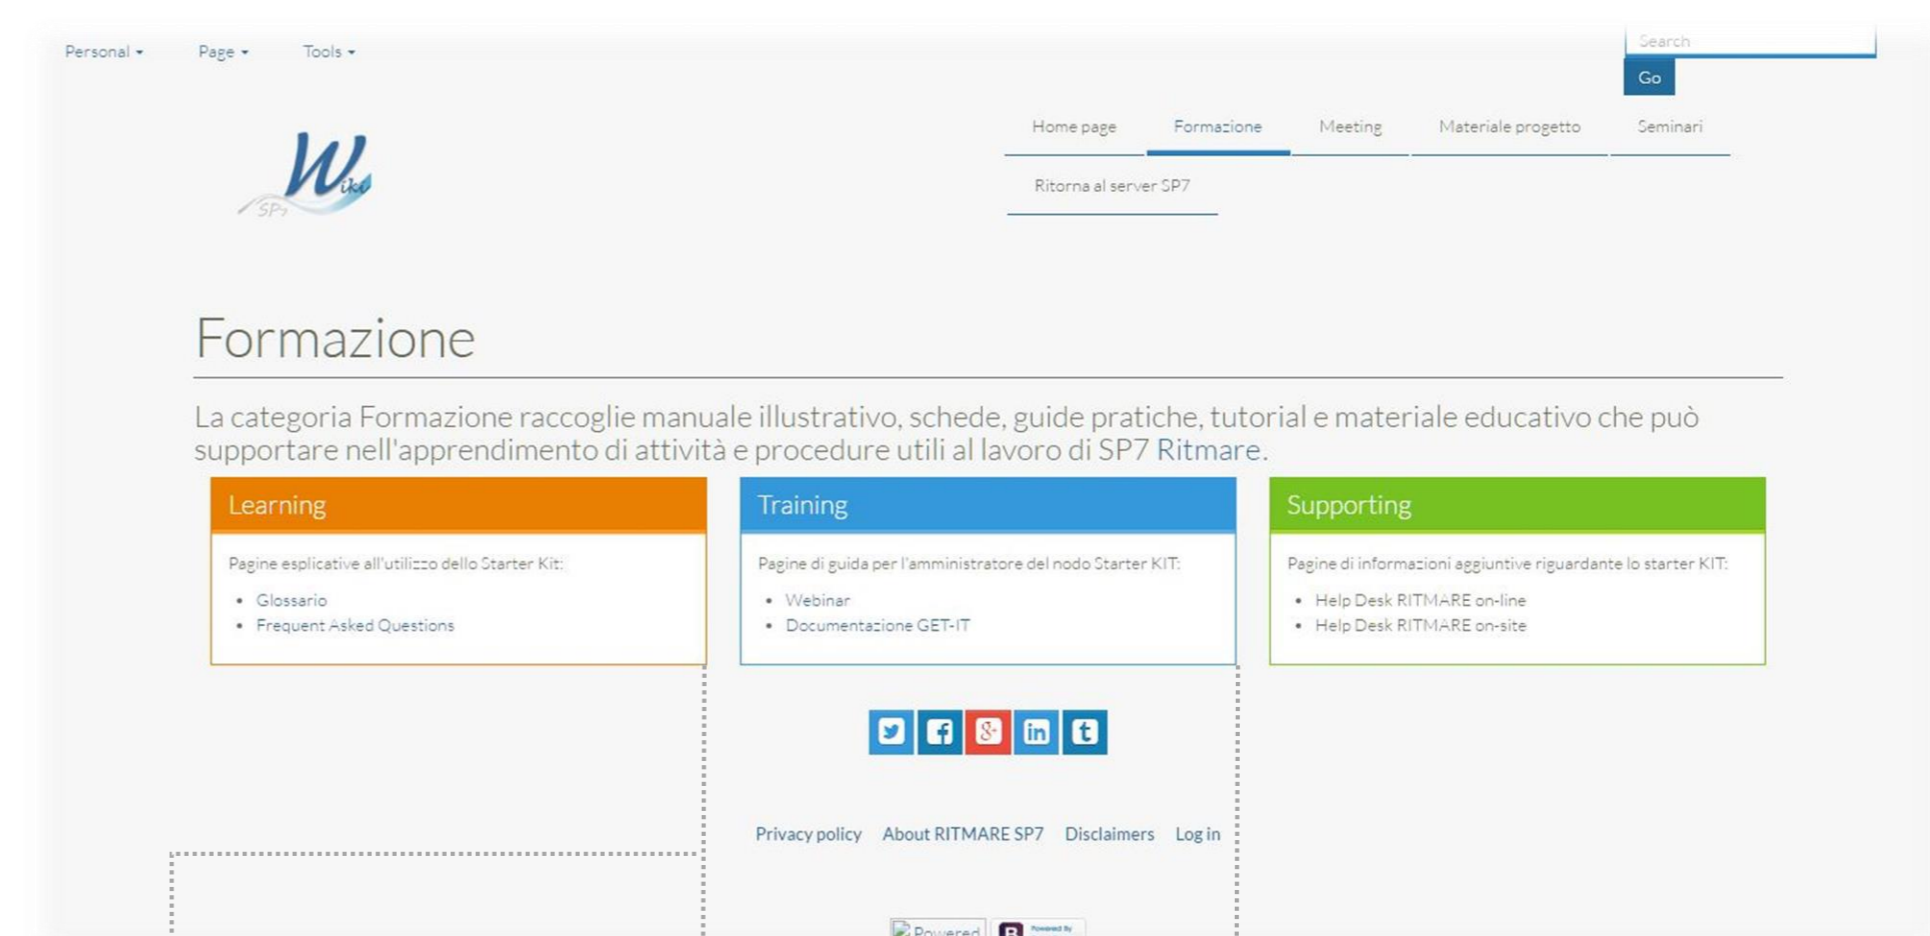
Personal ▾ Page ▾ Tools ▾

Search

Go

Home page Formazione Meeting Materiale progetto Seminari

Ritorna al server SP7

Wiki SP7

Formazione

La categoria Formazione raccoglie manuale illustrativo, schede, guide pratiche, tutorial e materiale educativo che può supportare nell'apprendimento di attività e procedure utili al lavoro di SP7 Ritmare.

Learning

Pagine esplicative all'utilizzo dello Starter Kit:

- Glossario
- Frequent Asked Questions

Training

Pagine di guida per l'amministratore del nodo Starter KIT:

- Webinar
- Documentazione GET-IT

Supporting

Pagine di informazioni aggiuntive riguardante lo starter KIT:

- Help Desk RITMARE on-line
- Help Desk RITMARE on-site

Privacy policy About RITMARE SP7 Disclaimers Log in

Powered Powered By